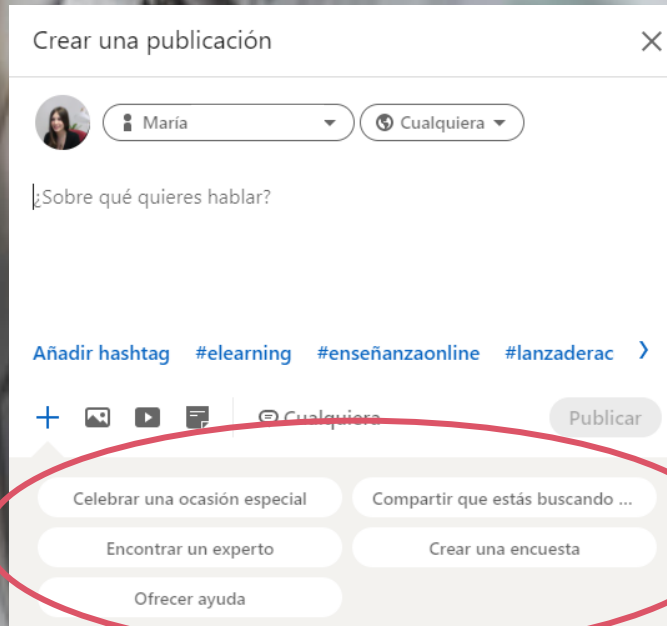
Crear una publicación

María

Cualquiera

¿Sobre qué quieres hablar?

Añadir hashtag #elearning #enseñanzaonline #lanzaderac

Cualquiera

Publicar

Celebrar una ocasión especial

Compartir que estás buscando ...

Encontrar un experto

Crear una encuesta

Ofrecer ayuda